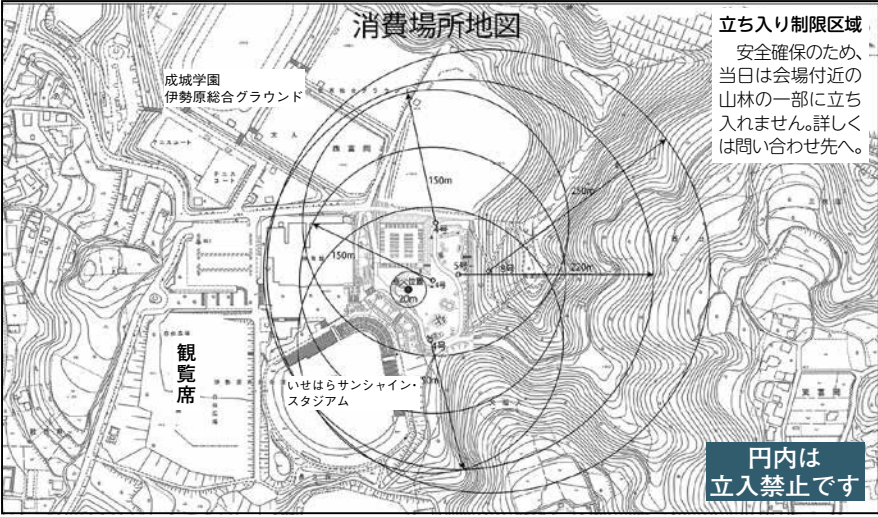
消費場所地図

立ち入り制限区域
安全確保のため、当日は会場付近の山林の一部に立ち入れません。詳しくは問い合わせ先へ。

成城学園
伊勢原総合グラウンド

150m

150m

250m

220m

20m

観覧席

いせはらサンシャイン・スタジアム

円内は
立入禁止です